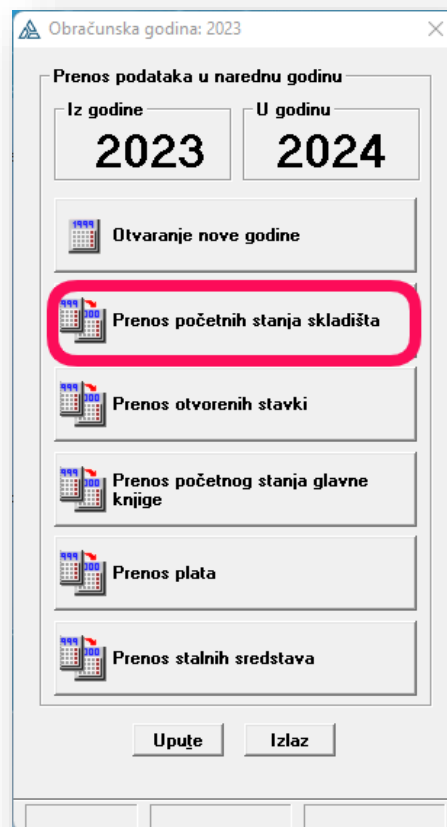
Obračunska godina: 2023

Prenos podataka u narednu godinu

Iz godine
2023

U godinu
2024

Otvaranje nove godine

Prenos početnih stanja skladišta

Prenos otvorenih stavki

Prenos početnog stanja glavne knjige

Prenos plata

Prenos stalnih sredstava

Upute

Izlaz